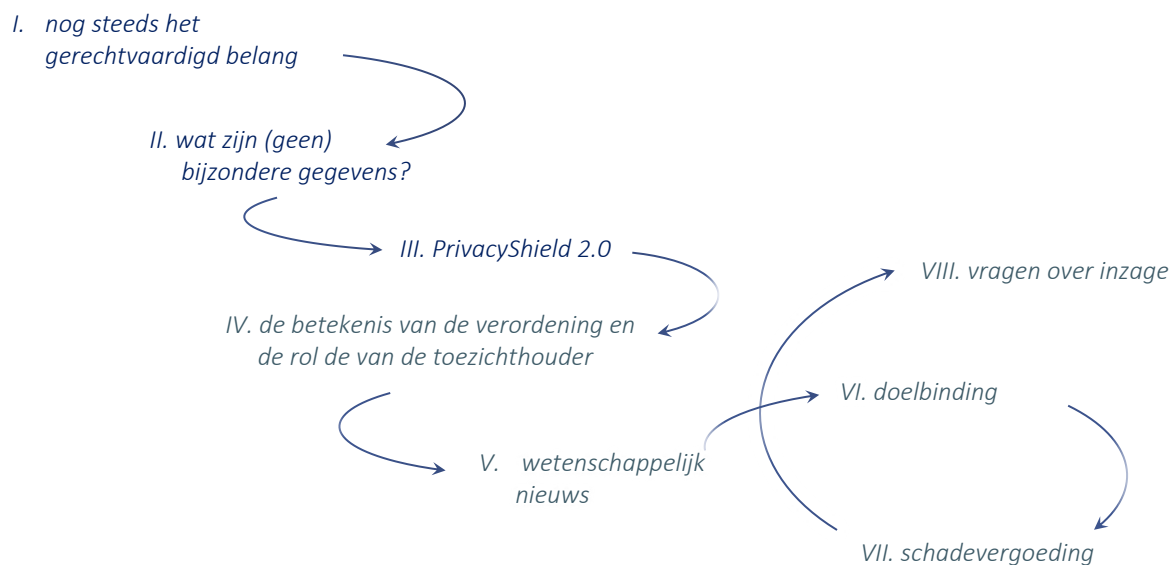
I. nog steeds het gerechtvaardigd belang

II. wat zijn (geen) bijzondere gegevens?

III. PrivacyShield 2.0

IV. de betekenis van de verordening en de rol de van de toezichthouder

V. wetenschappelijk nieuws

VI. doelbinding

VII. schadevergoeding

VIII. vragen over inzage